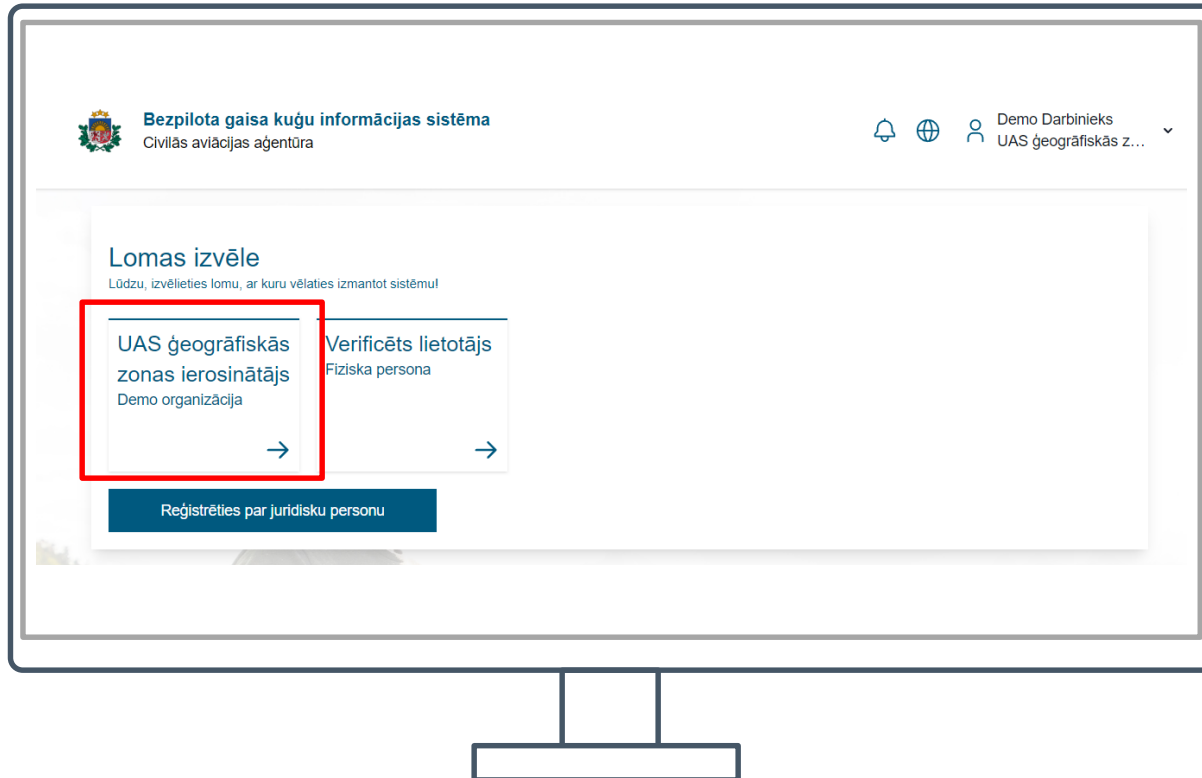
Bezpilota gaisa kuģu informācijas sistēma
Civilās aviācijas aģentūra

Demo Darbinieks
UAS ģeogrāfiskās z…

Lomas izvēle
Lūdzu, izvēlieties lomu, ar kuru vēlaties izmantot sistēmu!

UAS ģeogrāfiskās zonas ierosinātājs
Demo organizācija
→

Verificēts lietotājs
Fiziska persona
→

Reģistrēties par juridisku personu